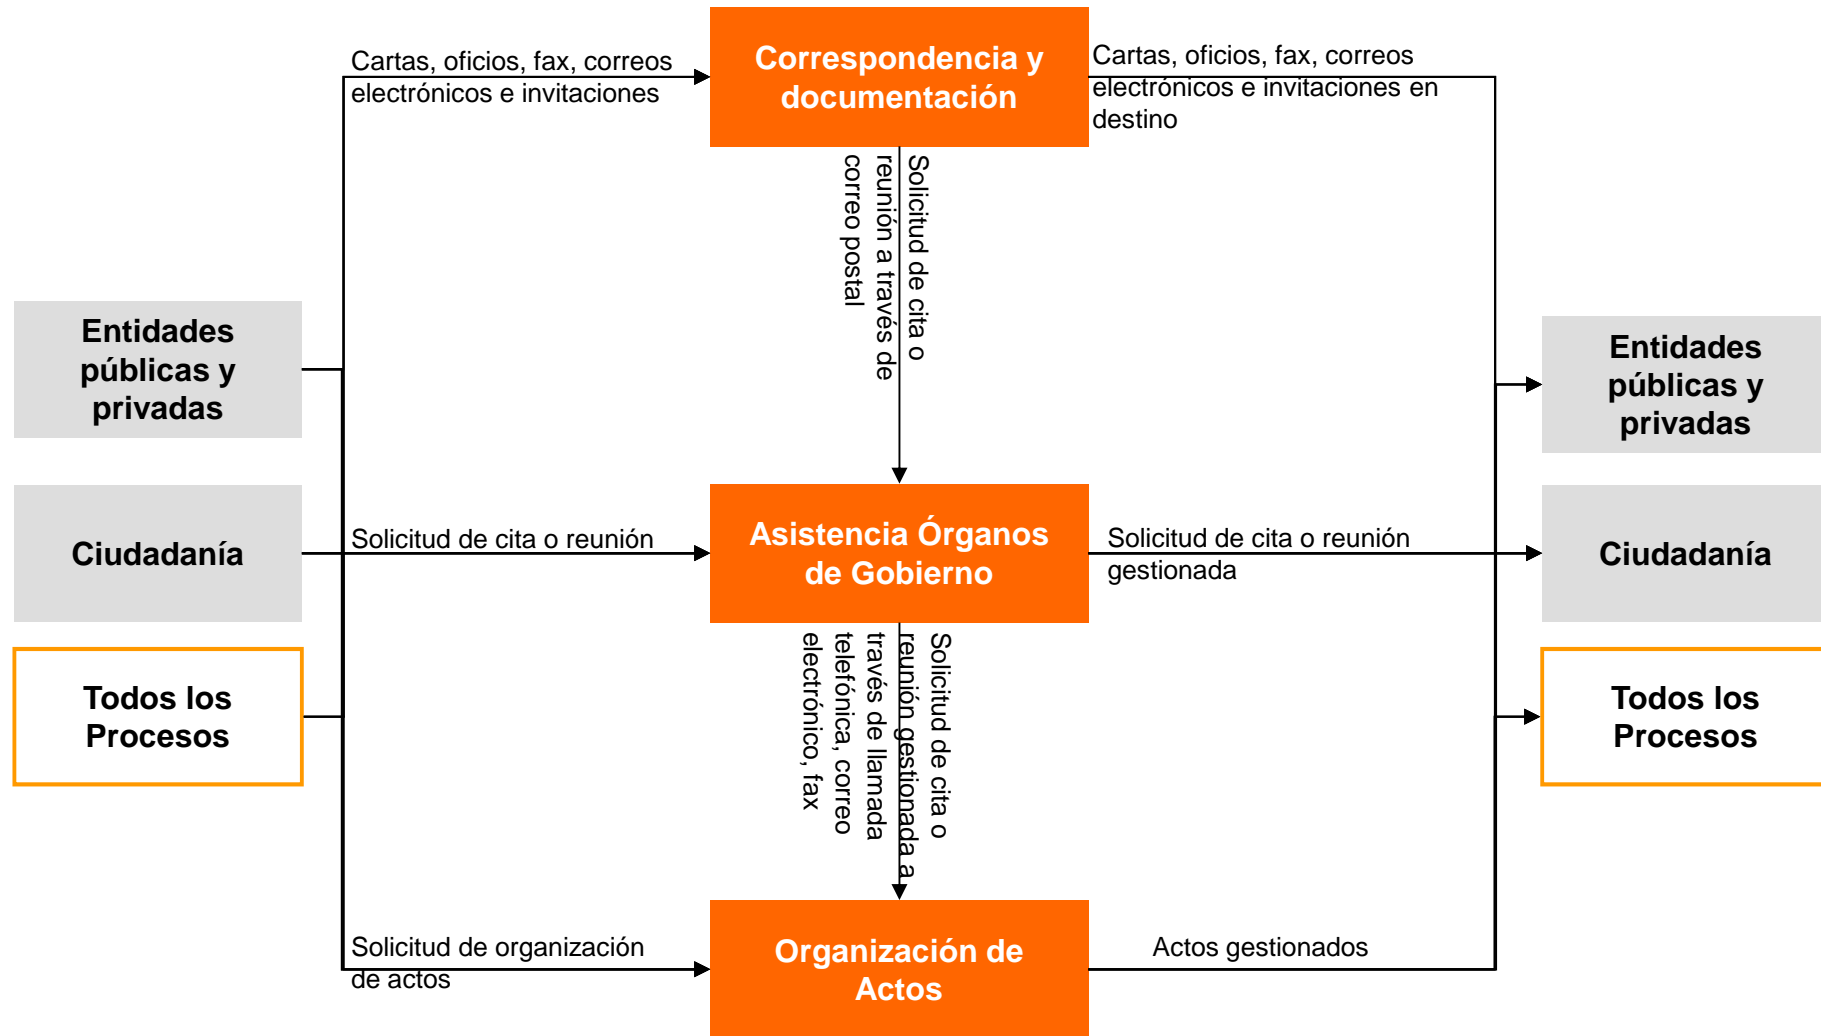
Cartas, oficios, fax, correos electrónicos e invitaciones

Correspondencia y documentación

Cartas, oficios, fax, correos electrónicos e invitaciones en destino

Solicitud de cita o reunión a través de correo postal

Entidades públicas y privadas

Ciudadanía

Todos los Procesos

Solicitud de cita o reunión

Asistencia Órganos de Gobierno

Solicitud de cita o reunión gestionada

Entidades públicas y privadas

Ciudadanía

Todos los Procesos

Solicitud de cita o reunión gestionada a través de llamada telefónica, correo electrónico, fax

Solicitud de organización de actos

Organización de Actos

Actos gestionados